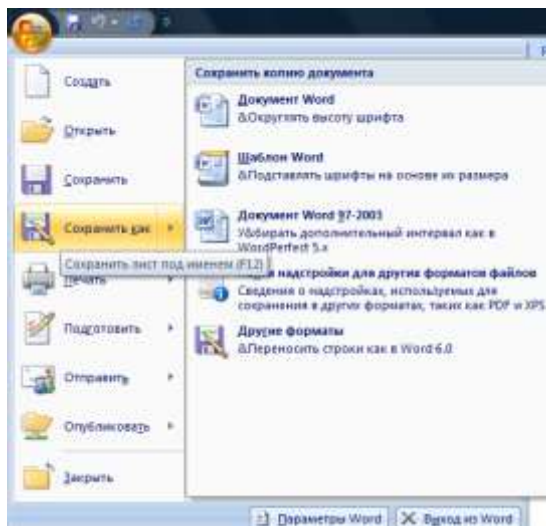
Создать

Открыть

Сохранить

Сохранить как

Сохранить лист под именем (F12)

Печать

Подготовить

Отправить

Опубликовать

Закрыть

Сохранить копию документа

Документ Word
&Округлять высоту шрифта

Шаблон Word
&Подставлять шрифты на основе их размера

Документ Word 97-2003
У&бирать дополнительный интервал как в WordPerfect 5.x

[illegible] надстройки для других форматов файлов
Сведения о надстройках, используемых для сохранения в других форматах, таких как PDF и XPS

Другие форматы
&Переносить строки как в Word 6.0

Параметры Word

Выход из Word